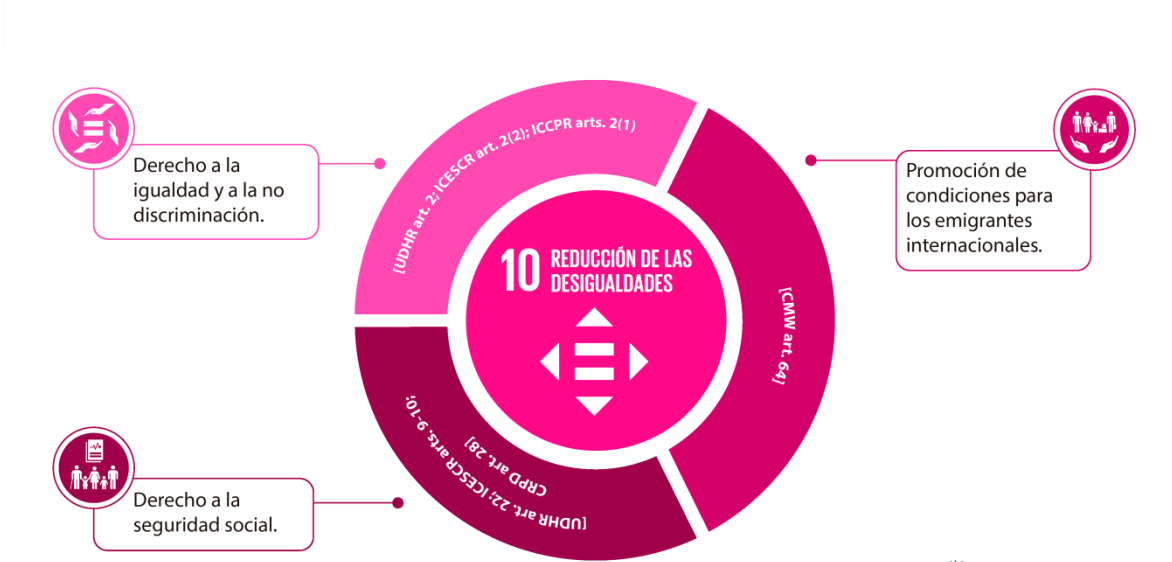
Derecho a la igualdad y a la no discriminación.

[UDHR art. 2; ICESCR art. 2(2); ICCPR arts. 2(1)

10 REDUCCIÓN DE LAS DESIGUALDADES

Promoción de condiciones para los emigrantes internacionales.

[CMW art. 64]

[UDHR art. 22; ICESCR arts. 9-10; CRPD art. 28]

Derecho a la seguridad social.